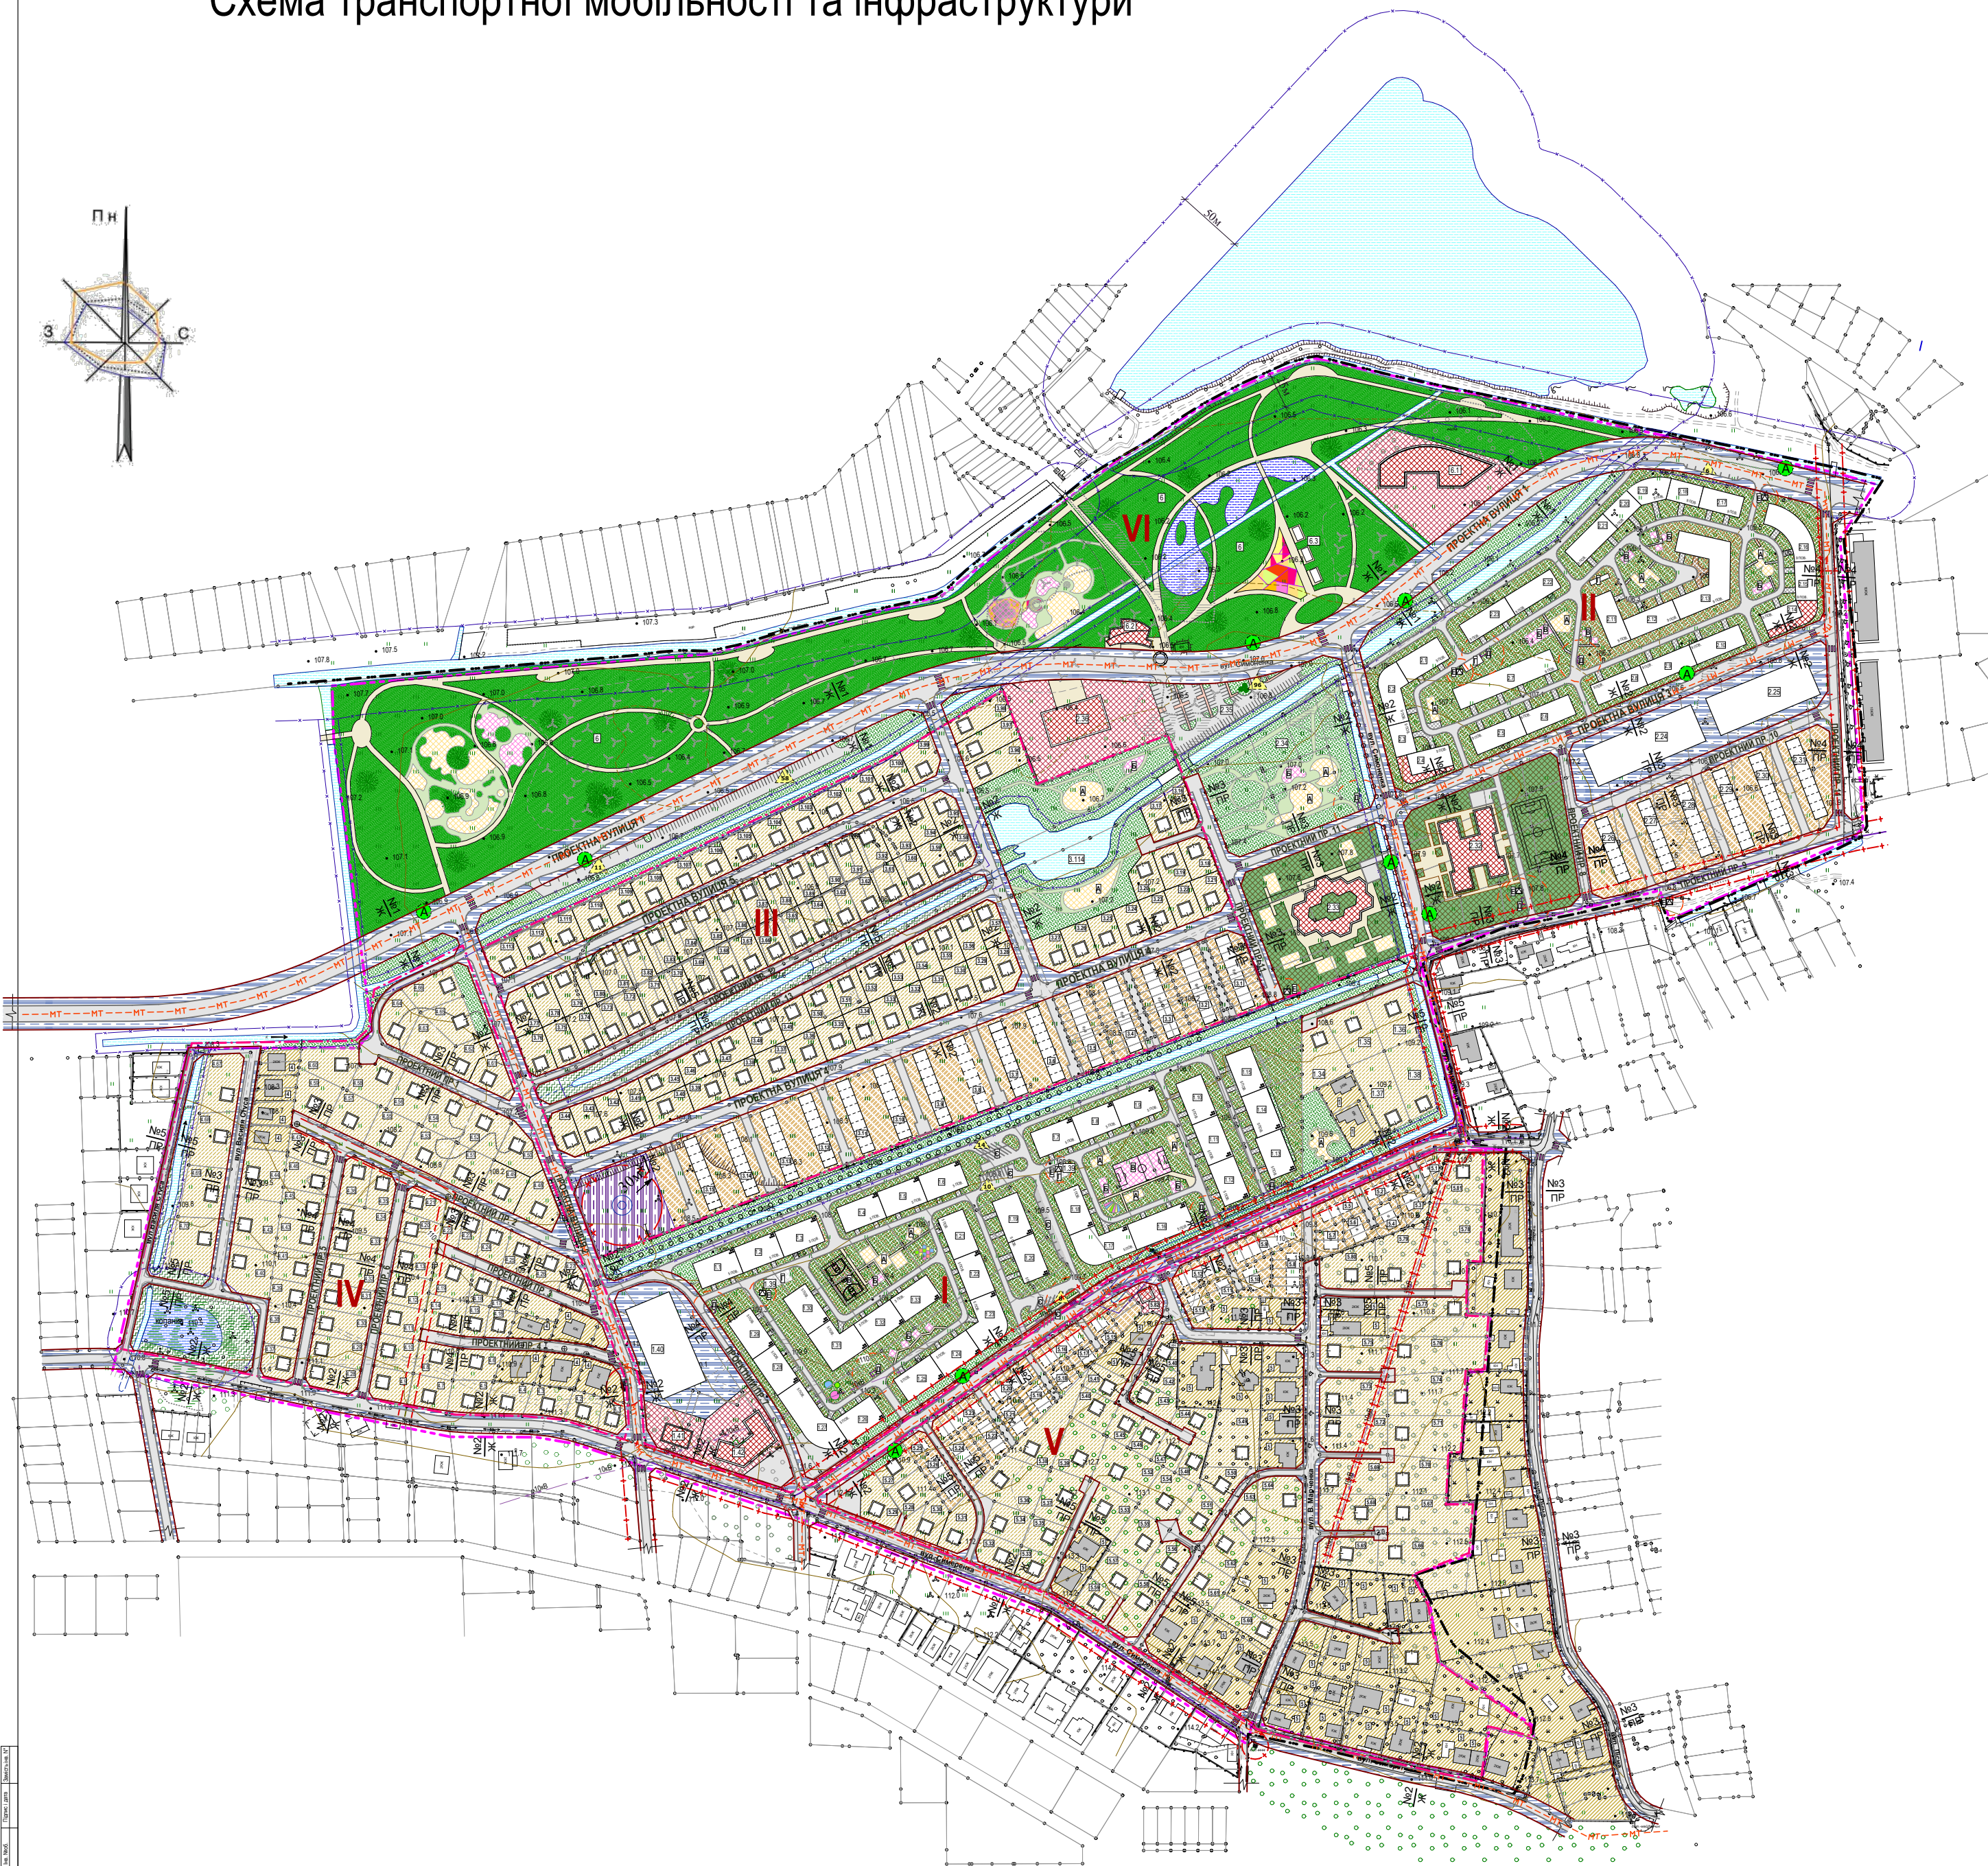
Схема транспортної мобільності та інфраструктури

Пн
З
С

50м

VI
II
III
I
IV
V

ПРОЕКТНА ВУЛИЦЯ
ПРОЕКТНА ВУЛИЦЯ
ПРОЕКТНА ВУЛИЦЯ
ПРОЕКТНА ВУЛИЦЯ
ПРОЕКТНА ВУЛИЦЯ
ПРОЕКТНИЙ ПР.
ПРОЕКТНИЙ ПР.
ПРОЕКТНИЙ ПР.

№3
ПР
№4
ПР
№5
ПР
№2
Ж
№6
ПР

НТ